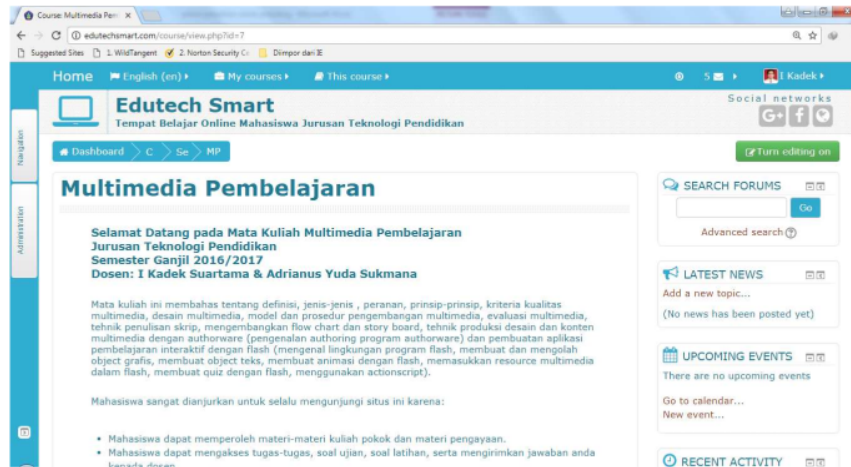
Course: Multimedia Pem ×

edutechsmart.com/course/view.php?id=7

Suggested Sites 1. WildTangent 2. Norton Security Ce Dimpor dari IE

Home English (en) My courses This course 5 I Kadek

Edutech Smart
Tempat Belajar Online Mahasiswa Jurusan Teknologi Pendidikan

Social networks

Navigation

Administration

Dashboard C Se MP

Turn editing on

Multimedia Pembelajaran

Selamat Datang pada Mata Kuliah Multimedia Pembelajaran
Jurusan Teknologi Pendidikan
Semester Ganjil 2016/2017
Dosen: I Kadek Suartama & Adrianus Yuda Sukmana

Mata kuliah ini membahas tentang definisi, jenis-jenis , peranan, prinsip-prinsip, kriteria kualitas multimedia, desain multimedia, model dan prosedur pengembangan multimedia, evaluasi multimedia, tehnik penulisan skrip, mengembangkan flow chart dan story board, tehnik produksi desain dan konten multimedia dengan authorware (pengenalan authoring program authorware) dan pembuatan aplikasi pembelajaran interaktif dengan flash (mengenal lingkungan program flash, membuat dan mengolah object grafis, membuat object teks, membuat animasi dengan flash, memasukkan resource multimedia dalam flash, membuat quiz dengan flash, menggunakan actionscript).

Mahasiswa sangat dianjurkan untuk selalu mengunjungi situs ini karena:

• Mahasiswa dapat memperoleh materi-materi kuliah pokok dan materi pengayaan.
• Mahasiswa dapat mengakses tugas-tugas, soal ujian, soal latihan, serta mengirimkan jawaban anda kepada dosen

SEARCH FORUMS
Go
Advanced search

LATEST NEWS
Add a new topic...
(No news has been posted yet)

UPCOMING EVENTS
There are no upcoming events
Go to calendar...
New event...

RECENT ACTIVITY